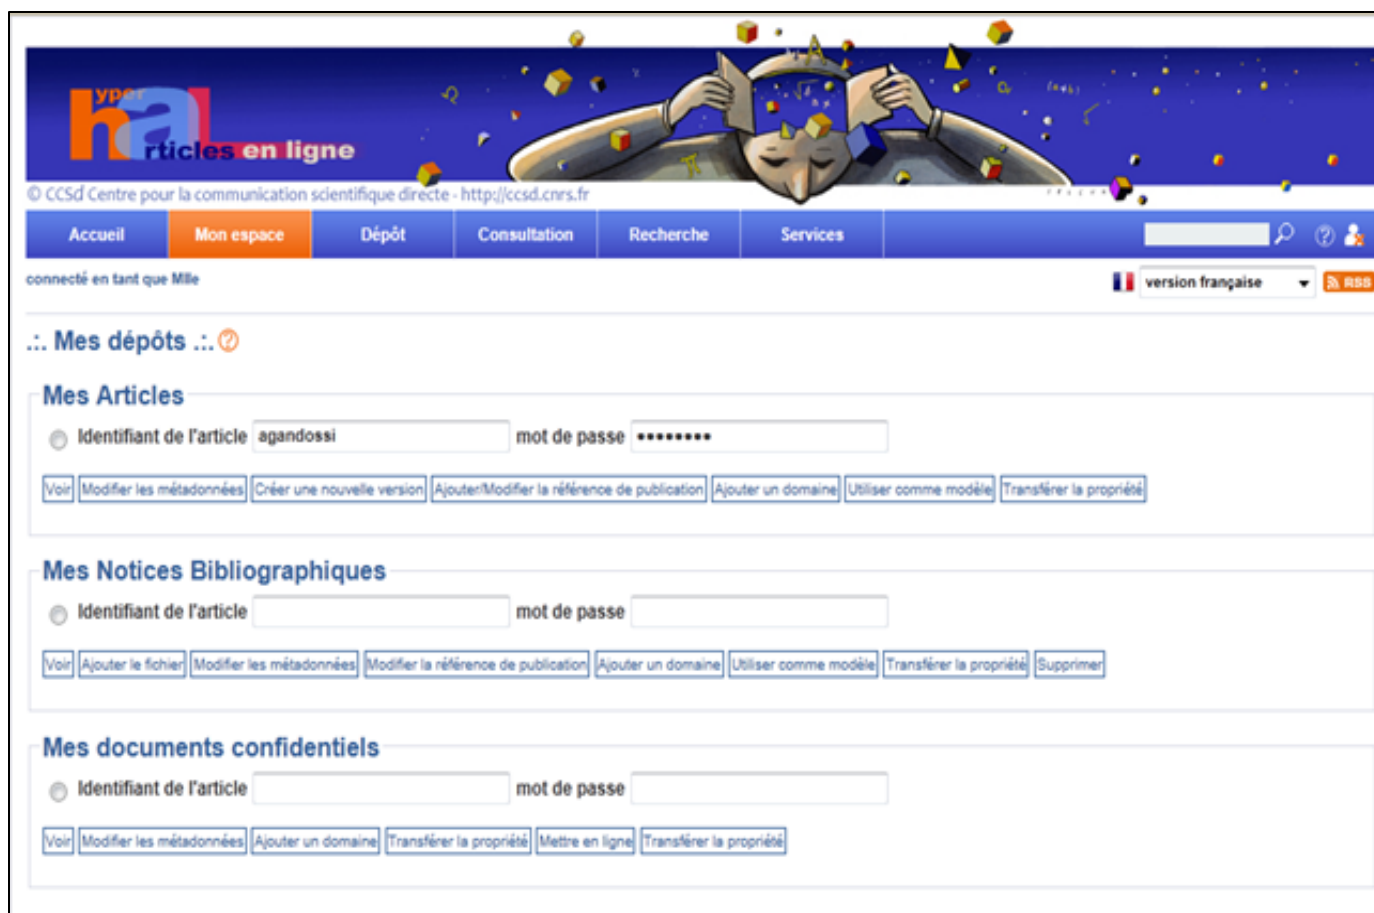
hyper articles en ligne

© CCSd Centre pour la communication scientifique directe - http://ccsd.cnrs.fr

Accueil | Mon espace | Dépôt | Consultation | Recherche | Services

connecté en tant que Mlle

version française

RSS

.:. Mes dépôts .:.

Mes Articles

Identifiant de l'article agandossi mot de passe •••••••••

Voir | Modifier les métadonnées | Créer une nouvelle version | Ajouter/Modifier la référence de publication | Ajouter un domaine | Utiliser comme modèle | Transférer la propriété

Mes Notices Bibliographiques

Identifiant de l'article mot de passe

Voir | Ajouter le fichier | Modifier les métadonnées | Modifier la référence de publication | Ajouter un domaine | Utiliser comme modèle | Transférer la propriété | Supprimer

Mes documents confidentiels

Identifiant de l'article mot de passe

Voir | Modifier les métadonnées | Ajouter un domaine | Transférer la propriété | Mettre en ligne | Transférer la propriété